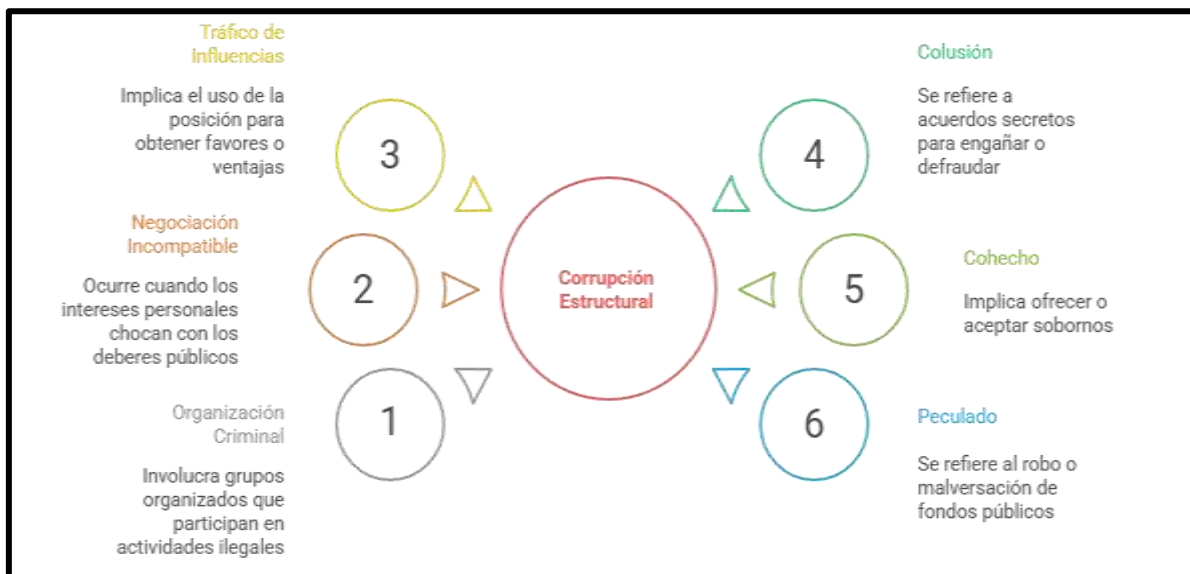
Tráfico de Influencias

Implica el uso de la posición para obtener favores o ventajas

3

Colusión

Se refiere a acuerdos secretos para engañar o defraudar

4

Negociación Incompatible

Ocurre cuando los intereses personales chocan con los deberes públicos

2

Corrupción Estructural

5

Cohecho

Implica ofrecer o aceptar sobornos

Organización Criminal

Involucra grupos organizados que participan en actividades ilegales

1

6

Peculado

Se refiere al robo o malversación de fondos públicos